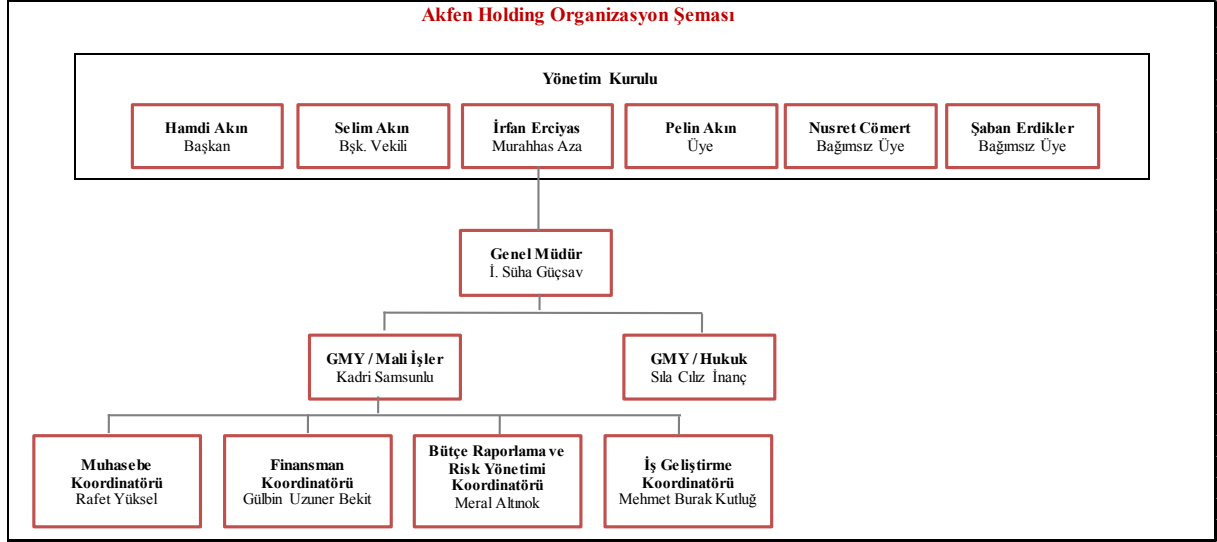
Akfen Holding Organizasyon Şeması

Yönetim Kurulu

Hamdi Akın
Başkan

Selim Akın
Bşk. Vekili

İrfan Erciyas
Murahhas Aza

Pelin Akın
Üye

Nusret Cömert
Bağımsız Üye

Şaban Erdikler
Bağımsız Üye

Genel Müdür
İ. Süha Güçsav

GMY / Mali İşler
Kadri Samsunlu

GMY / Hukuk
Sıla Cılız İnanç

Muhasebe Koordinatörü
Rafet Yüksel

Finansman Koordinatörü
Gülbin Uzuner Bekit

Bütçe Raporlama ve Risk Yönetimi Koordinatörü
Meral Altınok

İş Geliştirme Koordinatörü
Mehmet Burak Kutluğ